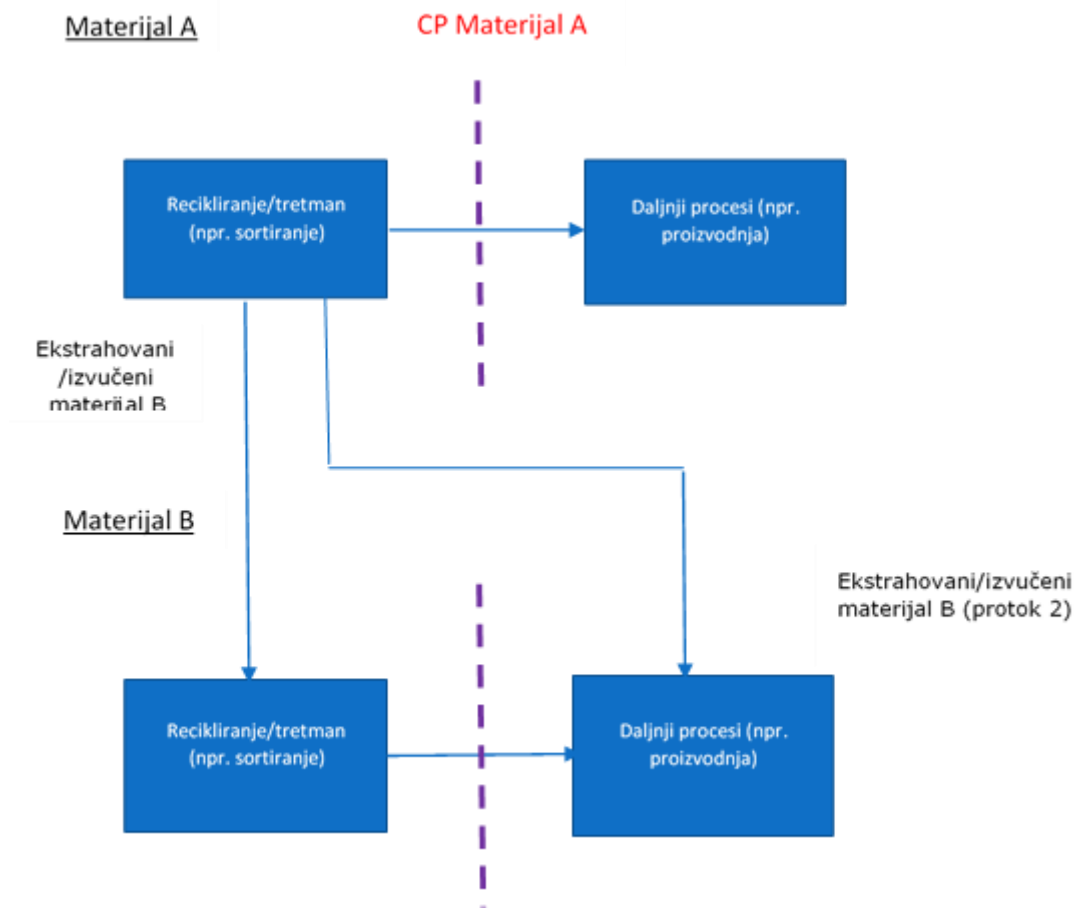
Materijal A

CP Materijal A

Recikliranje/tretman (npr. sortiranje)

Daljnji procesi (npr. proizvodnja)

Ekstrahovani /izvučeni materijal B

Materijal B

Ekstrahovani/izvučeni materijal B (protok 2)

Recikliranje/tretman (npr. sortiranje)

Daljnji procesi (npr. proizvodnja)